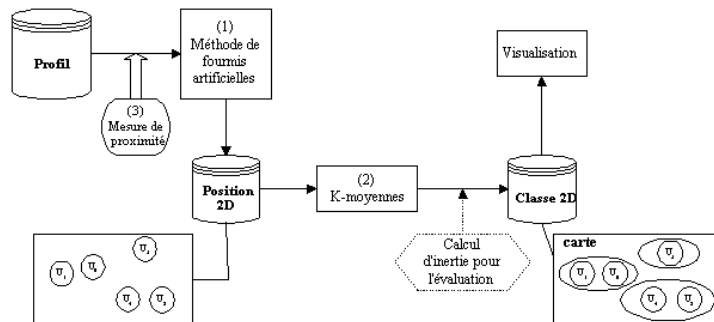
Profil

(3) Mesure de proximité

(1) Méthode de fourmis artificielles

Position 2D

(2) K-moyennes

Calcul d'inertie pour l'évaluation

Classe 2D

Visualisation

$U_1$ $U_4$ $U_3$ $U_6$ $U_2$

carte

$U_3$ $U_1$ $U_4$ $U_6$ $U_2$